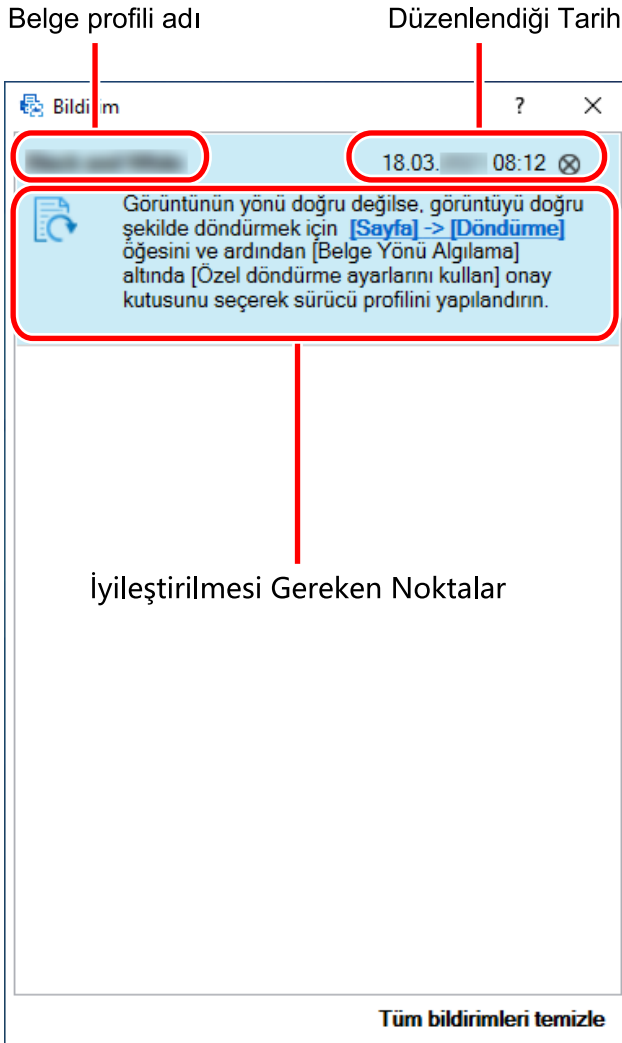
Belge profili adı

Düzenlendiği Tarih

Bildirim

?

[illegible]

18.03.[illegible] 08:12

Görüntünün yönü doğru değilse, görüntüyü doğru şekilde döndürmek için [Sayfa] -> [Döndürme] öğesini ve ardından [Belge Yönü Algılama] altında [Özel döndürme ayarlarını kullan] onay kutusunu seçerek sürücü profilini yapılandırın.

İyileştirilmesi Gereken Noktalar

Tüm bildirimleri temizle